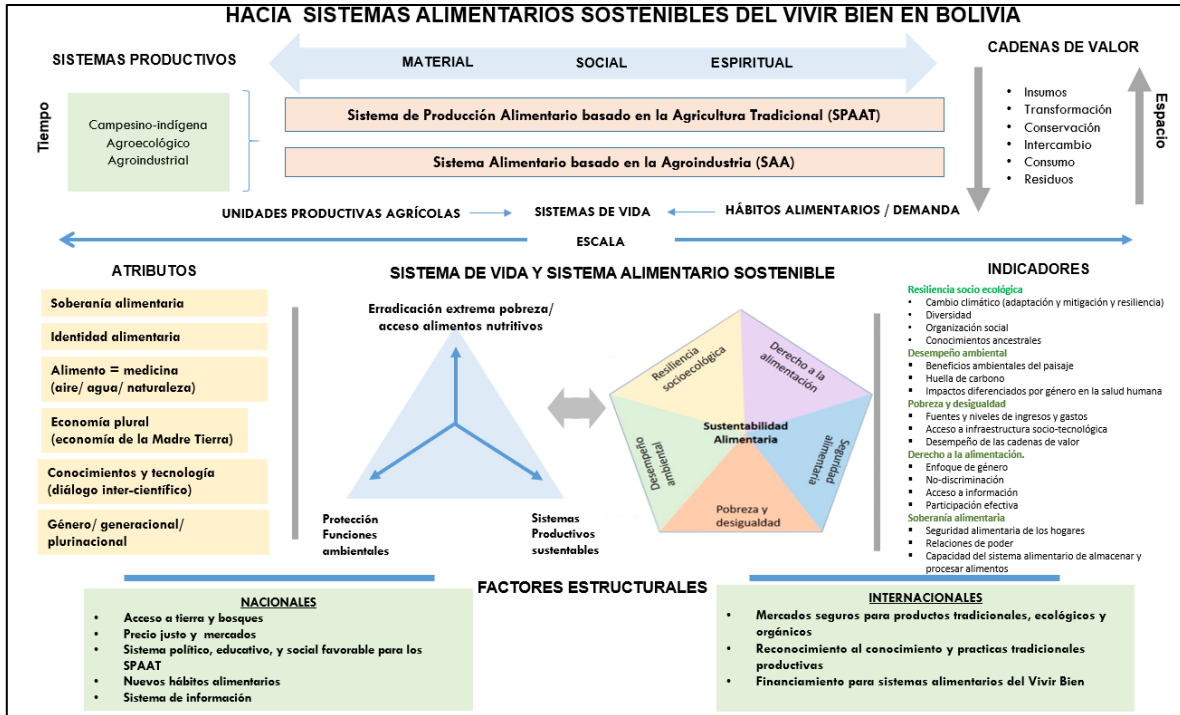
HACIA SISTEMAS ALIMENTARIOS SOSTENIBLES DEL VIVIR BIEN EN BOLIVIA

SISTEMAS PRODUCTIVOS

MATERIAL SOCIAL ESPIRITUAL

CADENAS DE VALOR

Tiempo

Campesino-indígena
Agroecológico
Agroindustrial

Sistema de Producción Alimentario basado en la Agricultura Tradicional (SPAAT)

Sistema Alimentario basado en la Agroindustria (SAA)

- Insumos
- Transformación
- Conservación
- Intercambio
- Consumo
- Residuos

Espacio

UNIDADES PRODUCTIVAS AGRÍCOLAS SISTEMAS DE VIDA HÁBITOS ALIMENTARIOS / DEMANDA

ESCALA

ATRIBUTOS

Soberanía alimentaria

Identidad alimentaria

Alimento = medicina (aire/ agua/ naturaleza)

Economía plural (economía de la Madre Tierra)

Conocimientos y tecnología (diálogo inter-científico)

Género/ generacional/ plurinacional

SISTEMA DE VIDA Y SISTEMA ALIMENTARIO SOSTENIBLE

Erradicación extrema pobreza/ acceso alimentos nutritivos

Protección Funciones ambientales

Sistemas Productivos sustentables

Resiliencia socioecológica

Derecho a la alimentación

Sustentabilidad Alimentaria

Desempeño ambiental

Seguridad alimentaria

Pobreza y desigualdad

INDICADORES

Resiliencia socio ecológica
- Cambio climático (adaptación y mitigación y resiliencia)
- Diversidad
- Organización social
- Conocimientos ancestrales

Desempeño ambiental
- Beneficios ambientales del paisaje
- Huella de carbono
- Impactos diferenciados por género en la salud humana

Pobreza y desigualdad
- Fuentes y niveles de ingresos y gastos
- Acceso a infraestructura socio-tecnológica
- Desempeño de las cadenas de valor

Derecho a la alimentación.
- Enfoque de género
- No-discriminación
- Acceso a información
- Participación efectiva

Soberanía alimentaria
- Seguridad alimentaria de los hogares
- Relaciones de poder
- Capacidad del sistema alimentario de almacenar y procesar alimentos

FACTORES ESTRUCTURALES

NACIONALES
- Acceso a tierra y bosques
- Precio justo y mercados
- Sistema político, educativo, y social favorable para los SPAAT
- Nuevos hábitos alimentarios
- Sistema de información

INTERNACIONALES
- Mercados seguros para productos tradicionales, ecológicos y orgánicos
- Reconocimiento al conocimiento y practicas tradicionales productivas
- Financiamiento para sistemas alimentarios del Vivir Bien